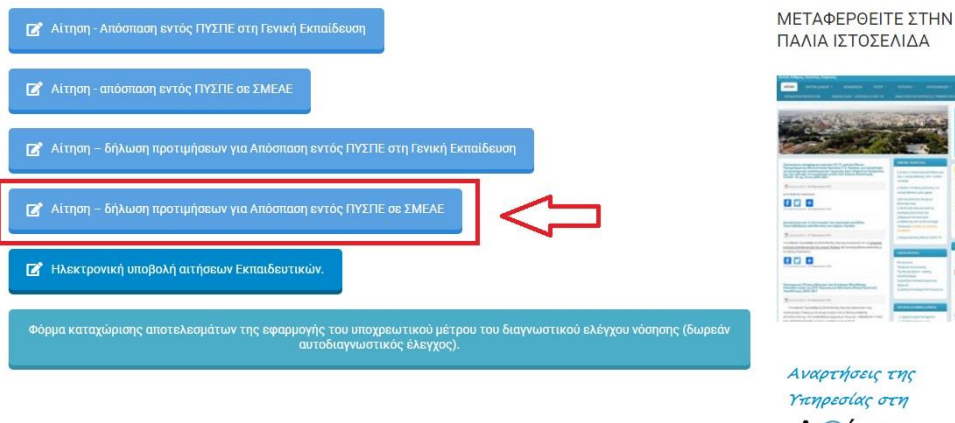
Αίτηση - Απόσπαση εντός ΠΥΣΠΕ στη Γενική Εκπαίδευση

Αίτηση - απόσπαση εντός ΠΥΣΠΕ σε ΣΜΕΑΕ

Αίτηση – δήλωση προτιμήσεων για Απόσπαση εντός ΠΥΣΠΕ στη Γενική Εκπαίδευση

Αίτηση – δήλωση προτιμήσεων για Απόσπαση εντός ΠΥΣΠΕ σε ΣΜΕΑΕ

Ηλεκτρονική υποβολή αιτήσεων Εκπαιδευτικών.

Φόρμα καταχώρισης αποτελεσμάτων της εφαρμογής του υποχρεωτικού μέτρου του διαγνωστικού ελέγχου νόσησης (δωρεάν αυτοδιαγνωστικός έλεγχος).

ΜΕΤΑΦΕΡΘΕΙΤΕ ΣΤΗΝ ΠΑΛΙΑ ΙΣΤΟΣΕΛΙΔΑ

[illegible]

Αναρτήσεις της Υπηρεσίας στη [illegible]